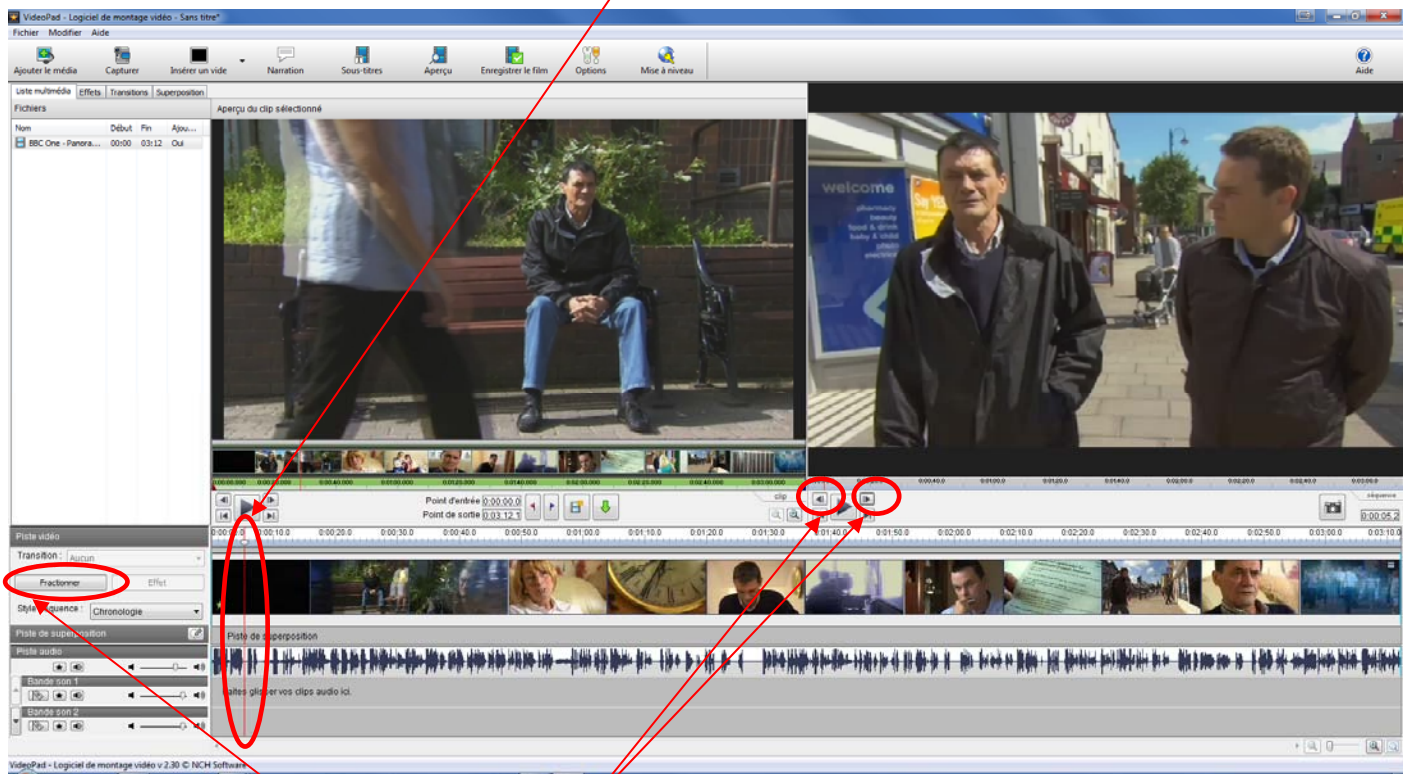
VideoPad - Logiciel de montage vidéo - Sans titre*

Fichier Modifier Aide

Ajouter le média Capturer Insérer un vide Narration Sous-titres Aperçu Enregistrer le film Options Mise à niveau Aide

Liste multimédia Effets Transitions Superposition

Fichiers

| Nom | Début | Fin | Ajou... |
|---|---|---|---|
| BBC One - Panora... | 00:00 | 03:12 | Oui |

Aperçu du clip sélectionné

welcome

Point d'entrée 0:00:00.0
Point de sortie 0:03:12.1

clip

séquence

0:00:05.2

Piste vidéo

Transition : Aucun

Fractionner Effet

Style séquence : Chronologie

Piste de superposition

Piste audio

Bande son 1

Bande son 2

Piste de superposition

Faites glisser vos clips audio ici.

VideoPad - Logiciel de montage vidéo v 2.30 © NCH Software